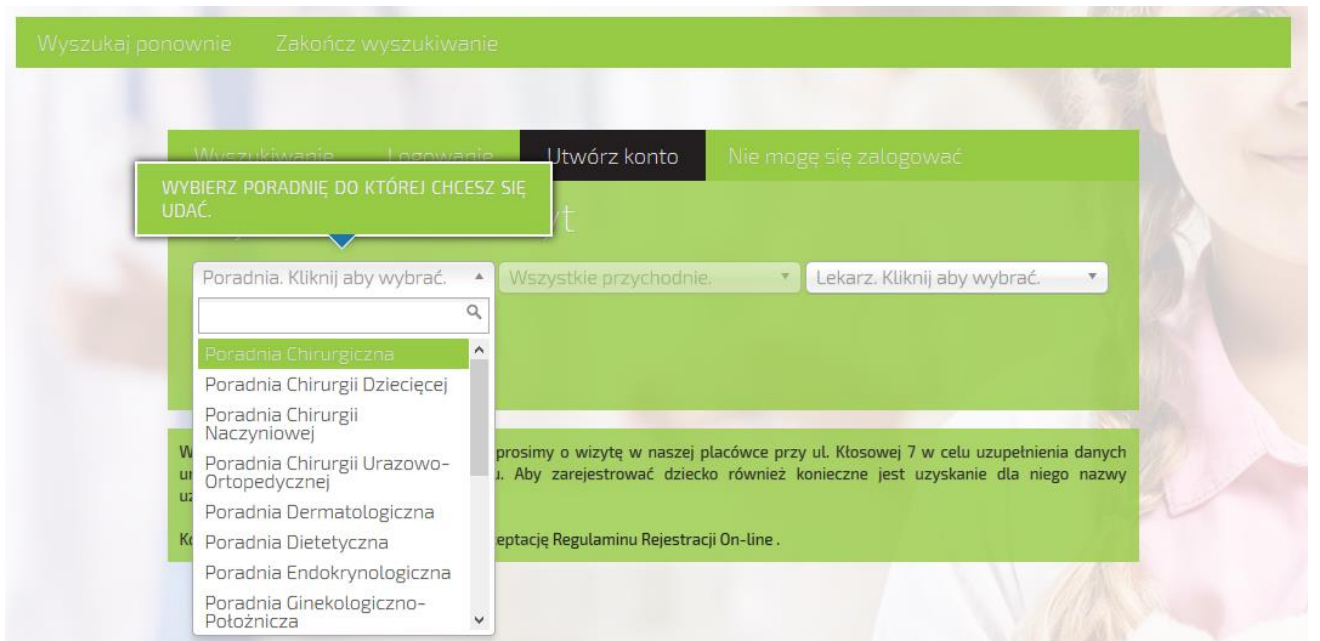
Wyszukaj ponownie Zakończ wyszukiwanie

Wyszukiwanie Logowanie Utwórz konto Nie mogę się zalogować

WYBIERZ PORADNIĘ DO KTÓREJ CHCESZ SIĘ UDAĆ.

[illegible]yt

Poradnia. Kliknij aby wybrać.

Wszystkie przychodnie.

Lekarz. Kliknij aby wybrać.

Poradnia Chirurgiczna
Poradnia Chirurgii Dziecięcej
Poradnia Chirurgii Naczyniowej
Poradnia Chirurgii Urazowo-Ortopedycznej
Poradnia Dermatologiczna
Poradnia Dietetyczna
Poradnia Endokrynologiczna
Poradnia Ginekologiczno-Położnicza

W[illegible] prosimy o wizytę w naszej placówce przy ul. Kłosowej 7 w celu uzupełnienia danych u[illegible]u. Aby zarejestrować dziecko również konieczne jest uzyskanie dla niego nazwy u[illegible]

K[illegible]ceptację Regulaminu Rejestracji On-line .